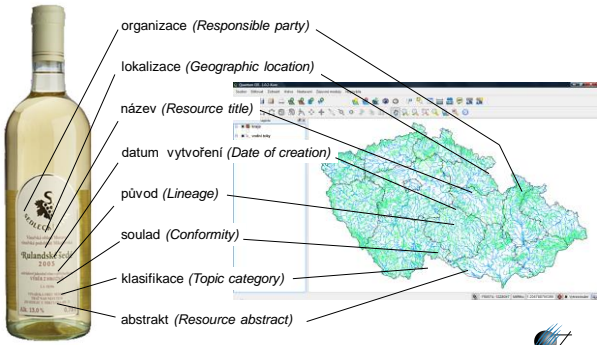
organizace (Responsible party)

lokalizace (Geographic location)

název (Resource title)

datum vytvoření (Date of creation)

původ (Lineage)

soulad (Conformity)

klasifikace (Topic category)

abstrakt (Resource abstract)

SOBLECH

Rulandské šedé

2005